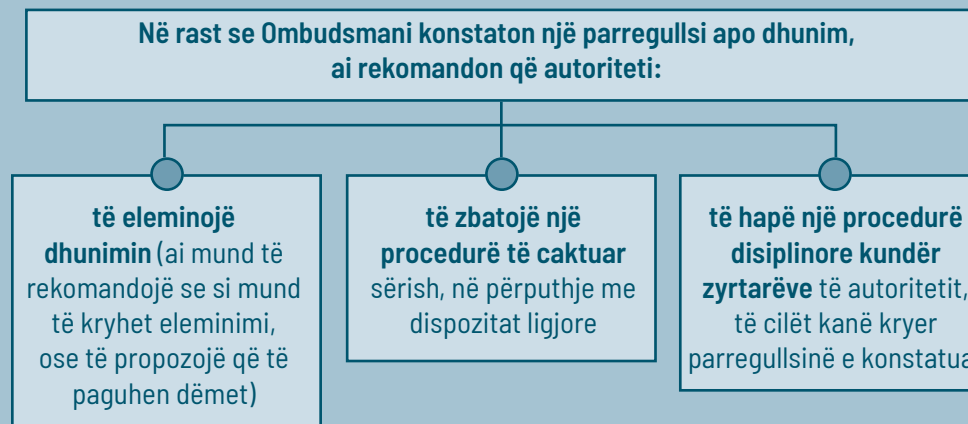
Në rast se Ombudsmani konstaton një parregullsi apo dhunim, ai rekomandon që autoriteti:

të eleminojë dhunimin (ai mund të rekomandojë se si mund të kryhet eleminimi, ose të propozojë që të paguhen dëmet)

të zbatojë një procedurë të caktuar sërish, në përputhje me dispozitat ligjore

të hapë një procedurë disiplinore kundër zyrtarëve të autoritetit, të cilët kanë kryer parregullsinë e konstatua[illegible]